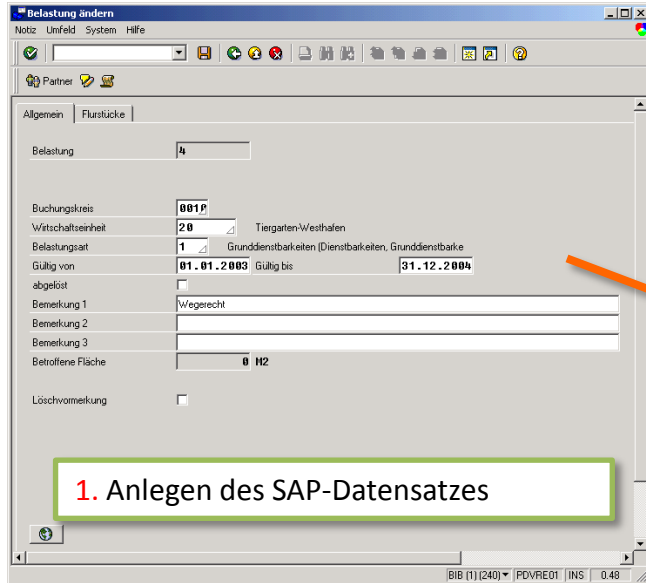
Belastung ändern
Notiz Umfeld System Hilfe

Partner

Allgemein | Flurstücke

Belastung 4

Buchungskreis 0010
Wirtschaftseinheit 20 Tiergarten-Westhafen
Belastungsart 1 Grunddienstbarkeiten (Dienstbarkeiten, Grunddienstbarke
Gültig von 01.01.2003 Gültig bis 31.12.2004
abgelöst
Bemerkung 1 Wegerecht
Bemerkung 2
Bemerkung 3
Betroffene Fläche 0 M2

Löschvormerkung

1. Anlegen des SAP-Datensatzes

BIB (1) (240) PDVRE01 INS 0.48